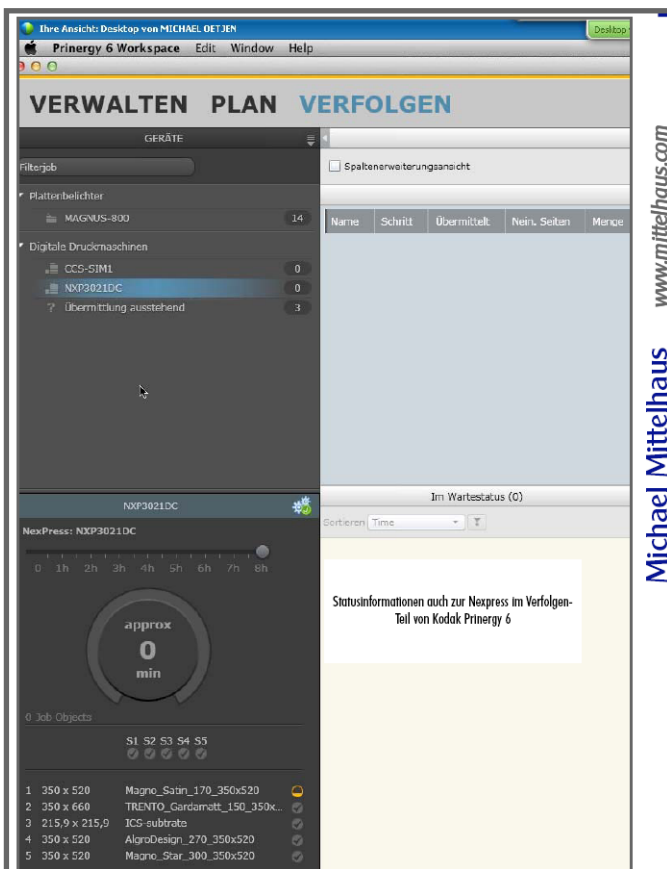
Ihre Ansicht: Desktop von MICHAEL OETJEN

Desktop

Prinergy 6 Workspace Edit Window Help

VERWALTEN PLAN VERFOLGEN

GERÄTE

Filterjob

Plattenbelichter

MAGNUS-800 14

Digitale Druckmaschinen

CCS-SIM1 0

NXP3021DC 0

Übermittlung ausstehend 3

Spaltenerweiterungsansicht

| Name | Schritt | Übermittelt | Nein. Seiten | Menge |
|---|---|---|---|---|

NXP3021DC

NexPress: NXP3021DC

0 1h 2h 3h 4h 5h 6h 7h 8h

approx

0

min

0 Job Objects

S1 S2 S3 S4 S5

1 350 x 520 Magno_Satin_170_350x520
2 350 x 660 TRENTO_Gardamatt_150_350x...
3 215,9 x 215,9 ICS-subtrate
4 350 x 520 AlgroDesign_270_350x520
5 350 x 520 Magno_Star_300_350x520

Im Wartestatus (0)

Sortieren Time

Statusinformationen auch zur Nexpress im Verfolgen-Teil von Kodak Prinergy 6

Michael Mittelhaus www.mittelhaus.com